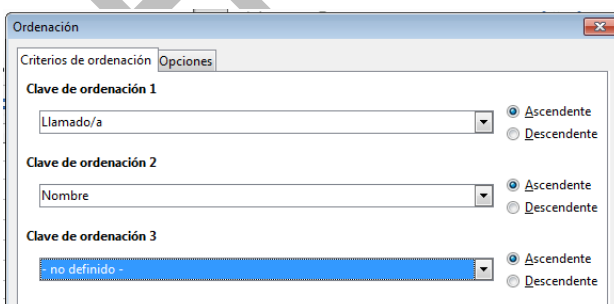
Ordenación

Criterios de ordenación | Opciones

Clave de ordenación 1

Llamado/a

Ascendente
Descendente

Clave de ordenación 2

Nombre

Ascendente
Descendente

Clave de ordenación 3

- no definido -

Ascendente
Descendente